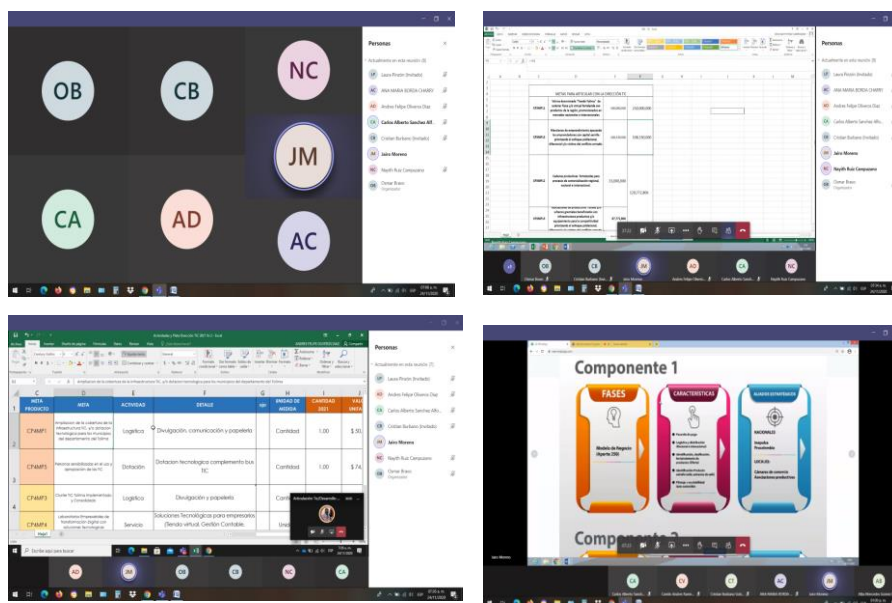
OB
CB
NC
JM
CA
AD
AC

Personas
Actualmente en esta reunión (8)
Laura Pinzón (Invitado)
ANA MARIA BORDA CHARRY
Andrés Felipe Olivera Díaz
Carlos Alberto Sanchez Alf...
Cristian Burbano (Invitado)
Jairo Moreno
Nayith Ruiz Campuzano
Osmar Bravo
Organizador

METAS PARA ARTICULAR CON LA DIRECCIÓN TIC
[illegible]

Personas
Laura Pinzón (Invitado)
ANA MARIA BORDA CHARRY
Andrés Felipe Olivera Díaz
Carlos Alberto Sanchez Alfo...
Cristian Burbano (Invitado)
Jairo Moreno
Nayith Ruiz Campuzano
Osmar Bravo
Organizador

JM OB CB AD CA NC

| META PRODUCTO | META | ACTIVIDAD | DETALLE | UNIDAD DE MEDIDA | CANTIDAD 2021 | VALOR UNITARIO |
|---|---|---|---|---|---|---|
| CP4MP1 | Ampliación de la cobertura de la infraestructura TIC | Logística | Divulgación, comunicación y papelería | Cantidad | 1.00 | $ 50. |
| CP4MP3 | | Dotación | Dotacion tecnologica complemento box TIC | Cantidad | 1.00 | $ 74. |
| CP4MP3 | | Logística | Divulgación y papelería | | | |
| CP4MP4 | | Servicio | Soluciones Tecnologicas para empresarios (Tienda virtual, Gestión Contable, | | | |

Personas
Actualmente en esta reunión (7)
Laura Pinzón (Invitado)
Andrés Felipe Olivera Díaz
Carlos Alberto Sanchez Alf...
Cristian Burbano (Invitado)
Jairo Moreno
Nayith Ruiz Campuzano
Osmar Bravo
Organizador

AD JM OB CB NC CA

Componente 1
FASES
CARACTERÍSTICAS
ALIADOS ESTRATÉGICOS
Modelo de Negocio (Aporte 250)
NACIONALES
Impulsa
Procolombia
LOCALES
Cámara de comercio
Asociaciones productivas
Componente 2

CA CV CT AC JM AB